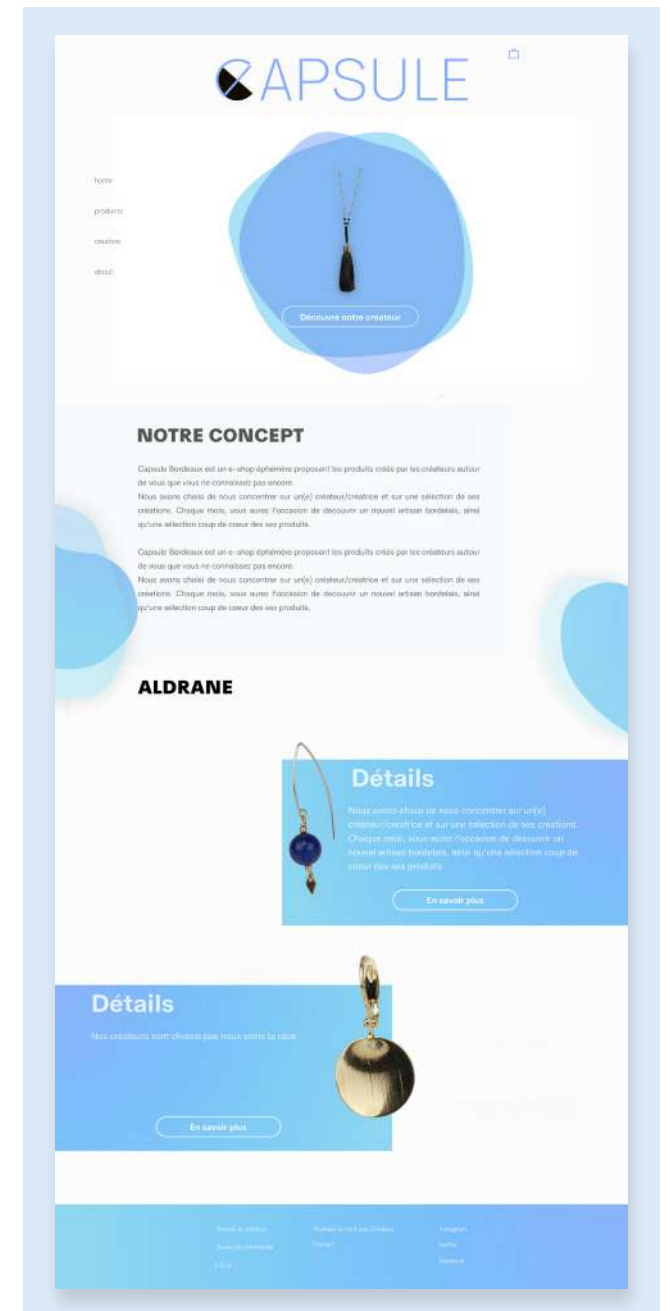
CAPSULE

home
products
creators
about

Découvre notre créateur

NOTRE CONCEPT

Capsule Bordeaux est un e-shop éphémère proposant les produits créés par les créateurs autour de vous que vous ne connaissez pas encore.
Nous avons choisi de nous concentrer sur un(e) créateur/créatrice et sur une sélection de ses créations. Chaque mois, vous aurez l'occasion de découvrir un nouvel artisan bordelais, ainsi qu'une sélection coup de coeur des ses produits.

Capsule Bordeaux est un e-shop éphémère proposant les produits créés par les créateurs autour de vous que vous ne connaissez pas encore.
Nous avons choisi de nous concentrer sur un(e) créateur/créatrice et sur une sélection de ses créations. Chaque mois, vous aurez l'occasion de découvrir un nouvel artisan bordelais, ainsi qu'une sélection coup de coeur des ses produits.

ALDRANE

Détails

Nous avons choisi de nous concentrer sur un(e) créateur/créatrice et sur une sélection de ses créations. Chaque mois, vous aurez l'occasion de découvrir un nouvel artisan bordelais, ainsi qu'une sélection coup de coeur des ses produits.

En savoir plus

Détails

Nos créateurs sont choisis pas nous soins tu race

En savoir plus

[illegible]
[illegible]
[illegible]
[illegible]
Contact
Instagram
Twitter
Facebook